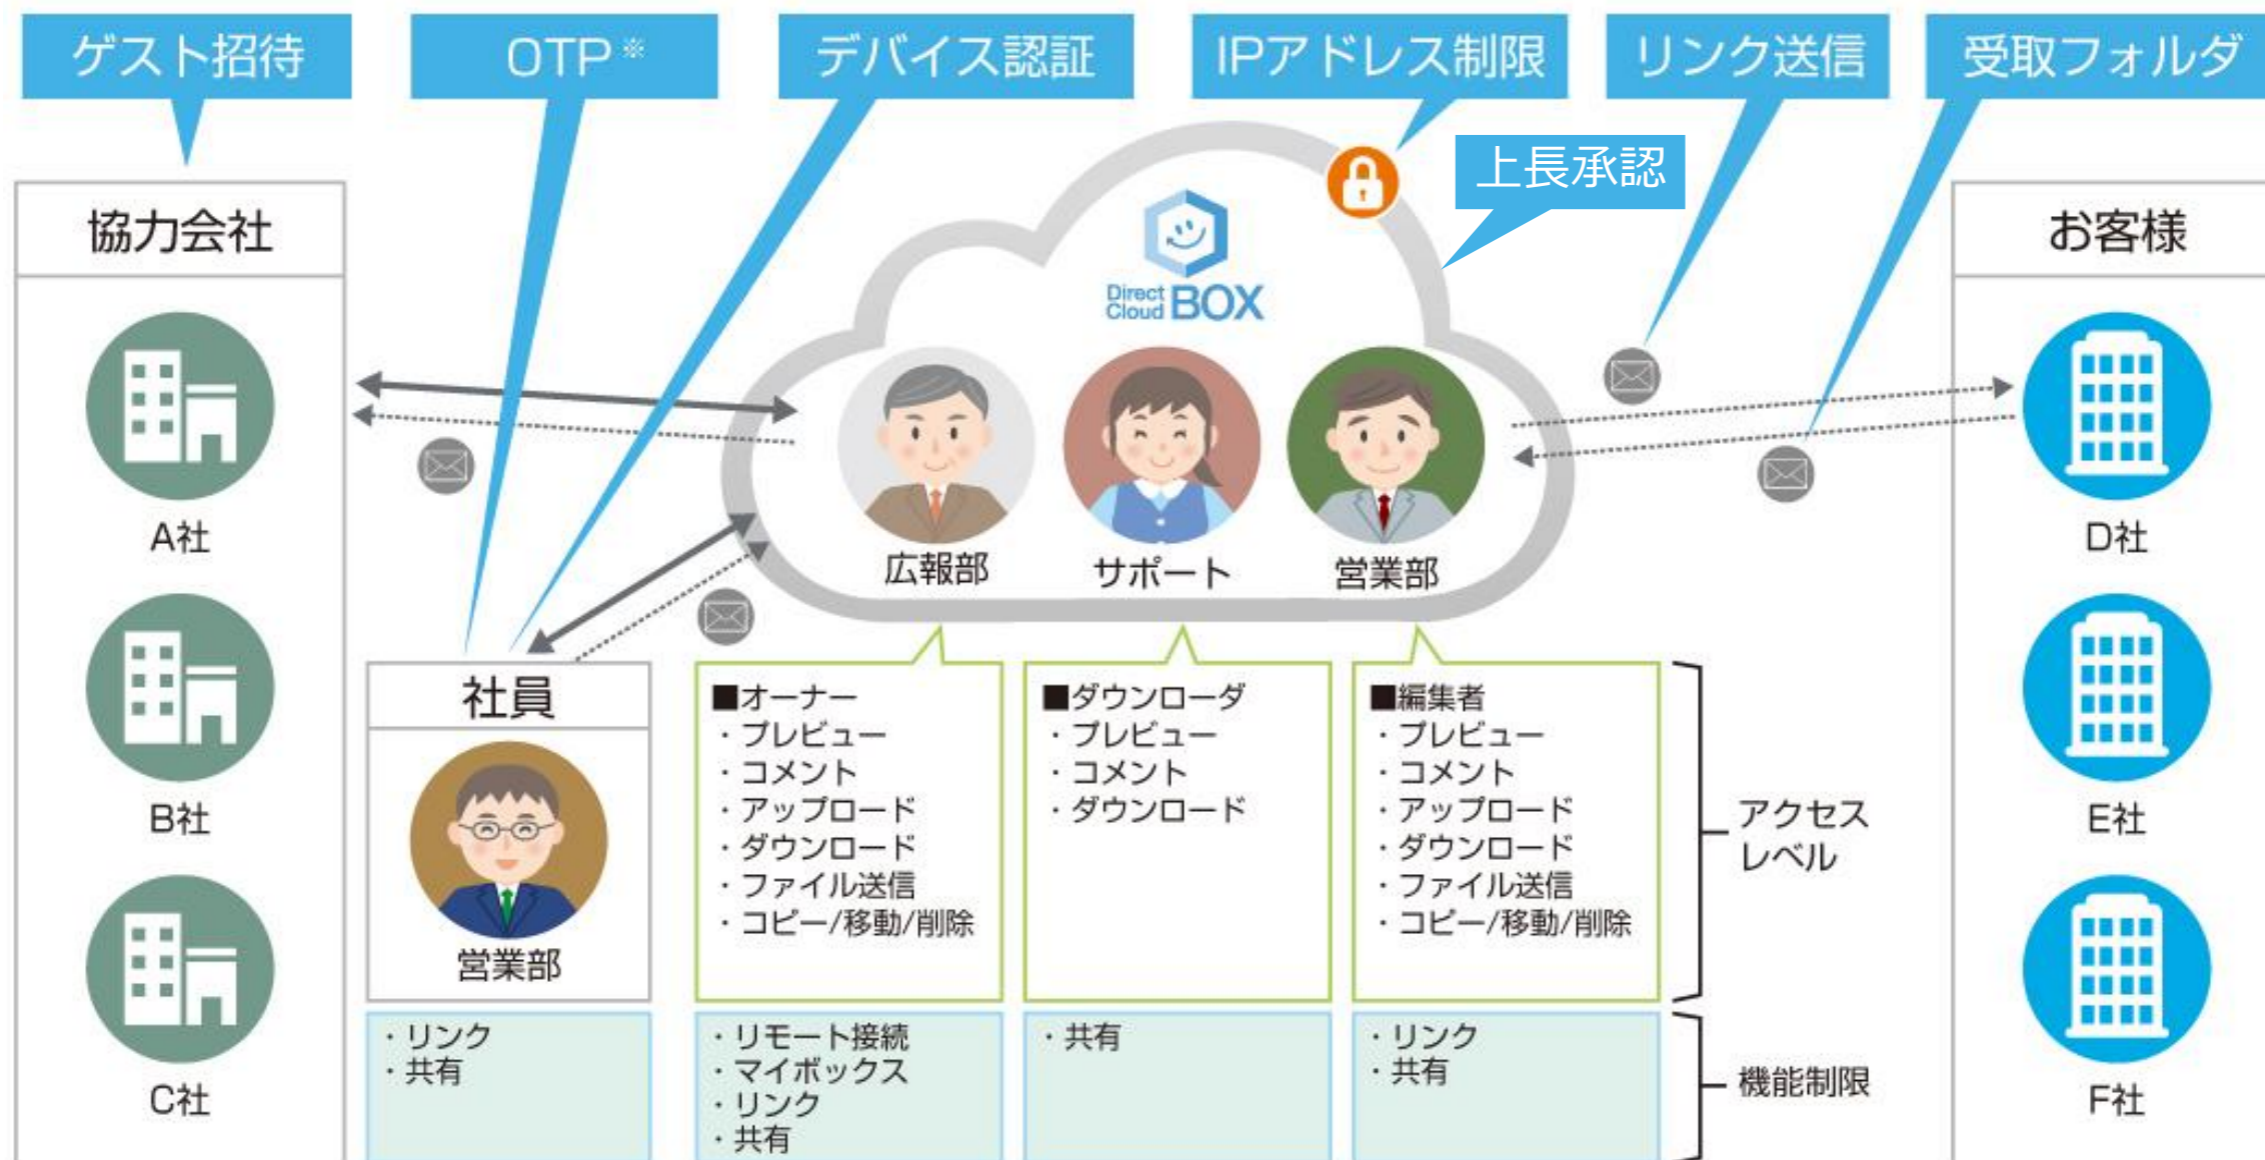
ゲスト招待

OTP※

デバイス認証

IPアドレス制限

リンク送信

受取フォルダ

上長承認

協力会社

A社

B社

C社

Direct Cloud BOX

広報部

サポート

営業部

お客様

D社

E社

F社

社員

営業部

■オーナー
・プレビュー
・コメント
・アップロード
・ダウンロード
・ファイル送信
・コピー/移動/削除

■ダウンローダ
・プレビュー
・コメント
・ダウンロード

■編集者
・プレビュー
・コメント
・アップロード
・ダウンロード
・ファイル送信
・コピー/移動/削除

アクセスレベル

・リンク
・共有

・リモート接続
・マイボックス
・リンク
・共有

・共有

・リンク
・共有

機能制限